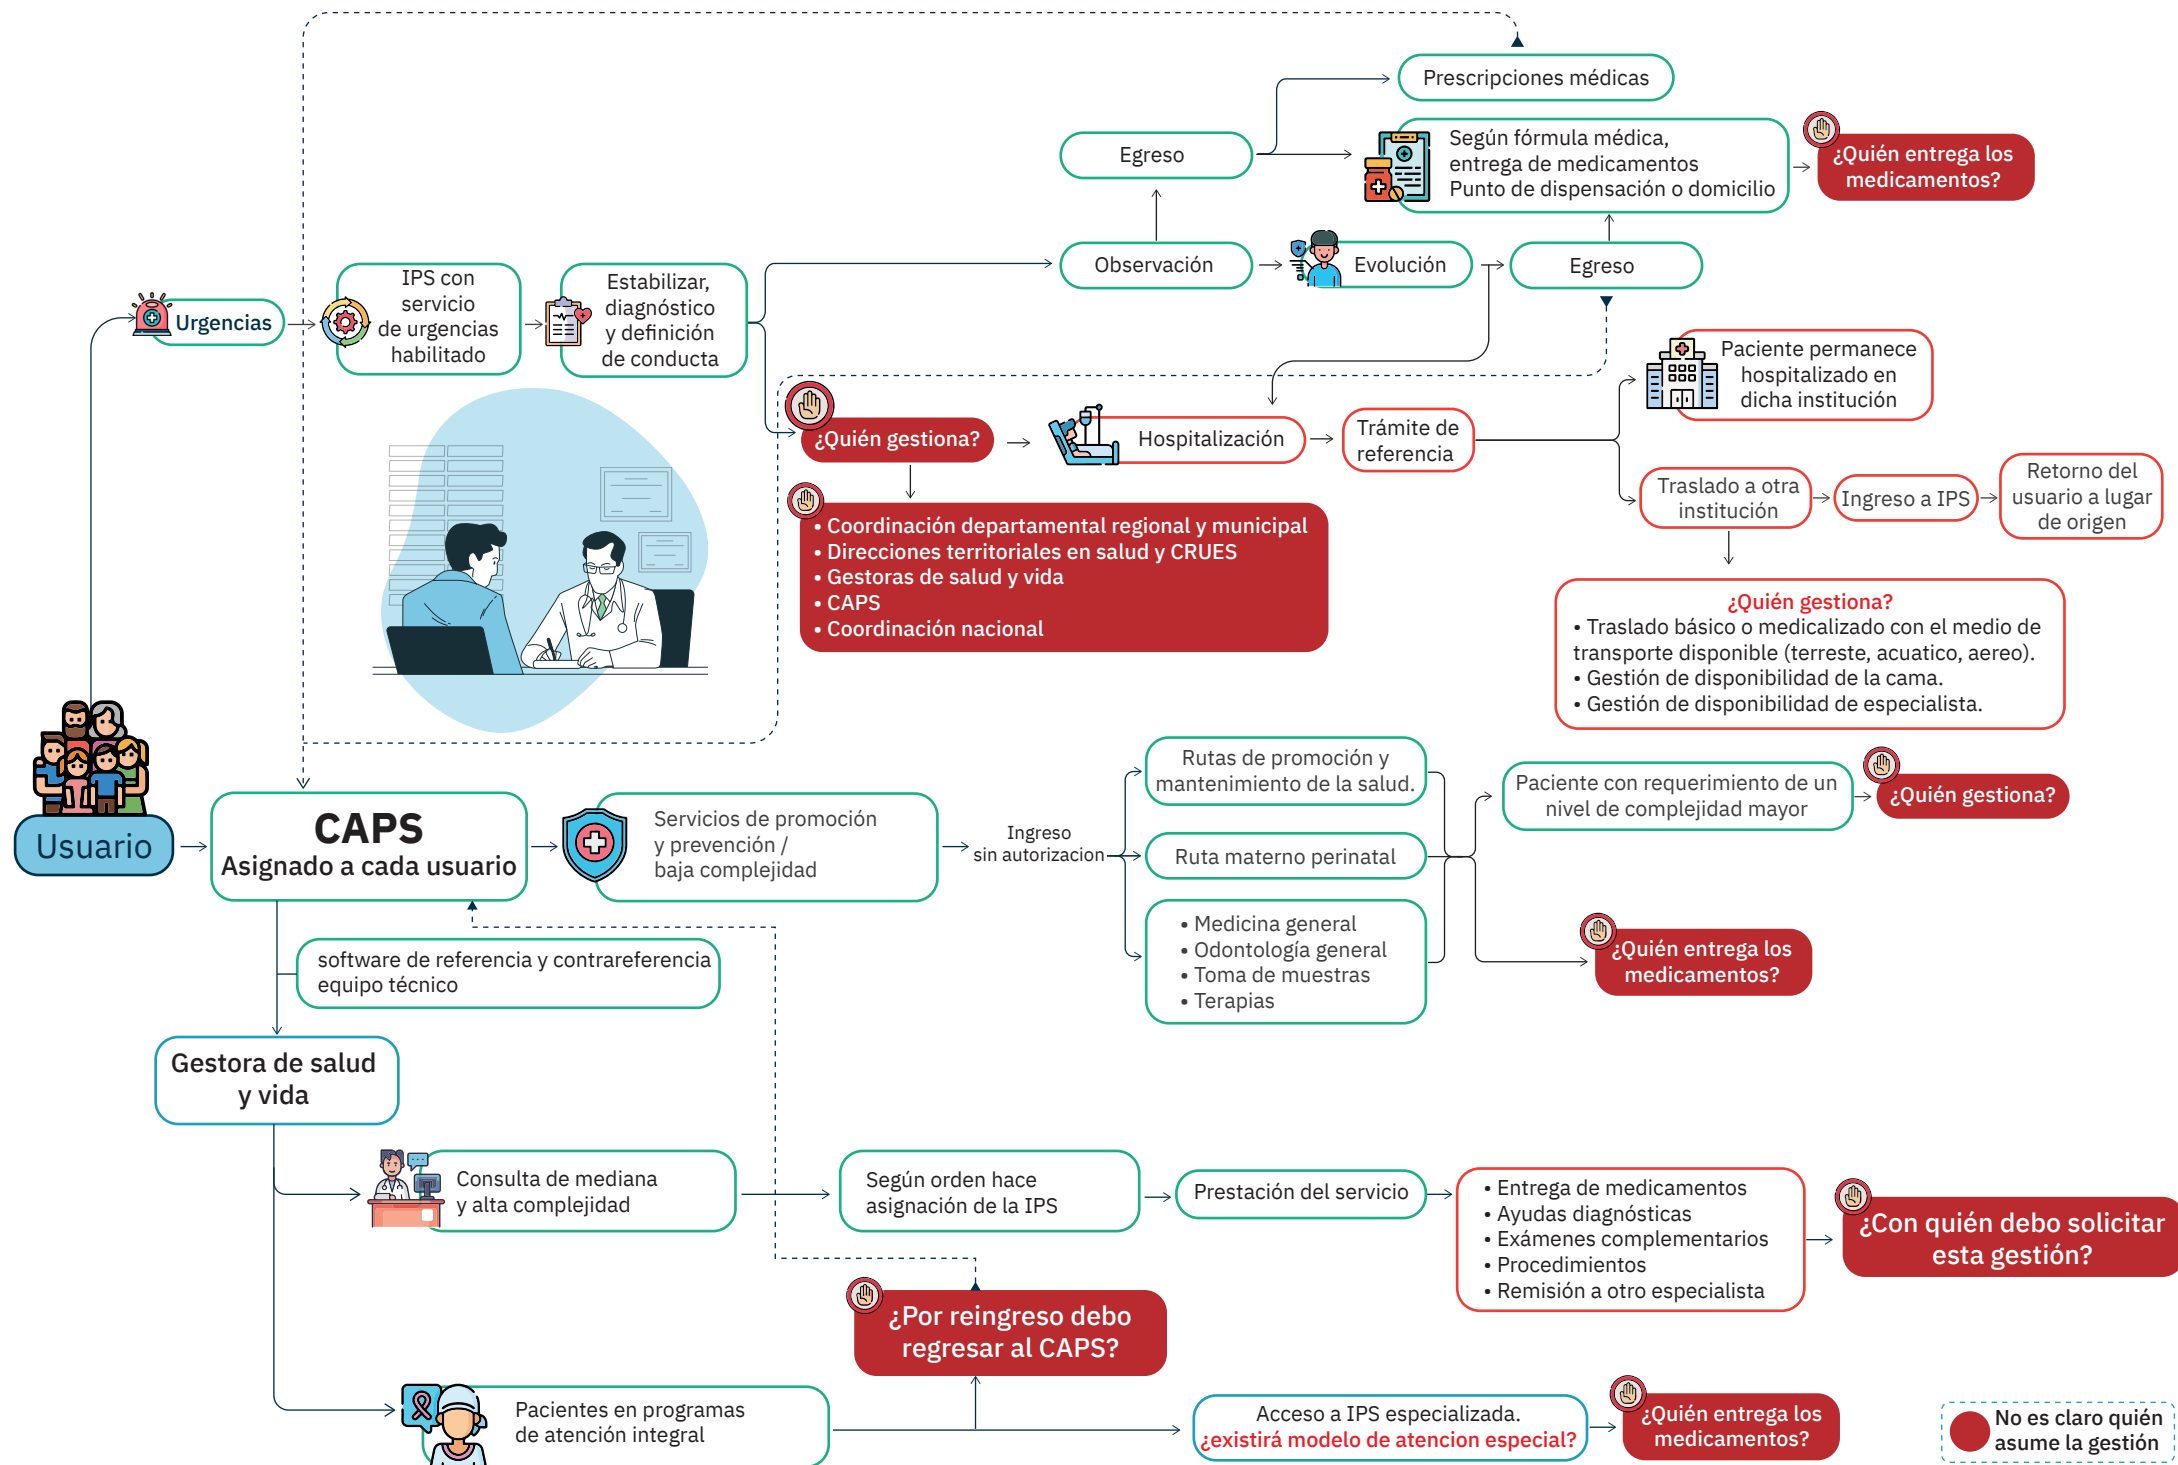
Prescripciones médicas

Egreso

Según fórmula médica, entrega de medicamentos Punto de dispensación o domicilio

¿Quién entrega los medicamentos?

Observación

Evolución

Egreso

Urgencias

IPS con servicio de urgencias habilitado

Estabilizar, diagnóstico y definición de conducta

Paciente permanece hospitalizado en dicha institución

¿Quién gestiona?

Hospitalización

Trámite de referencia

Traslado a otra institución

Ingreso a IPS

Retorno del usuario a lugar de origen

• Coordinación departamental regional y municipal
• Direcciones territoriales en salud y CRUES
• Gestoras de salud y vida
• CAPS
• Coordinación nacional

¿Quién gestiona?
• Traslado básico o medicalizado con el medio de transporte disponible (terreste, acuatico, aereo).
• Gestión de disponibilidad de la cama.
• Gestión de disponibilidad de especialista.

Rutas de promoción y mantenimiento de la salud.

Paciente con requerimiento de un nivel de complejidad mayor

¿Quién gestiona?

Usuario

CAPS
Asignado a cada usuario

Servicios de promoción y prevención / baja complejidad

Ingreso sin autorizacion

Ruta materno perinatal

• Medicina general
• Odontología general
• Toma de muestras
• Terapias

¿Quién entrega los medicamentos?

software de referencia y contrareferencia equipo técnico

Gestora de salud y vida

Consulta de mediana y alta complejidad

Según orden hace asignación de la IPS

Prestación del servicio

• Entrega de medicamentos
• Ayudas diagnósticas
• Exámenes complementarios
• Procedimientos
• Remisión a otro especialista

¿Con quién debo solicitar esta gestión?

¿Por reingreso debo regresar al CAPS?

Pacientes en programas de atención integral

Acceso a IPS especializada.
¿existirá modelo de atencion especial?

¿Quién entrega los medicamentos?

No es claro quién asume la gestión